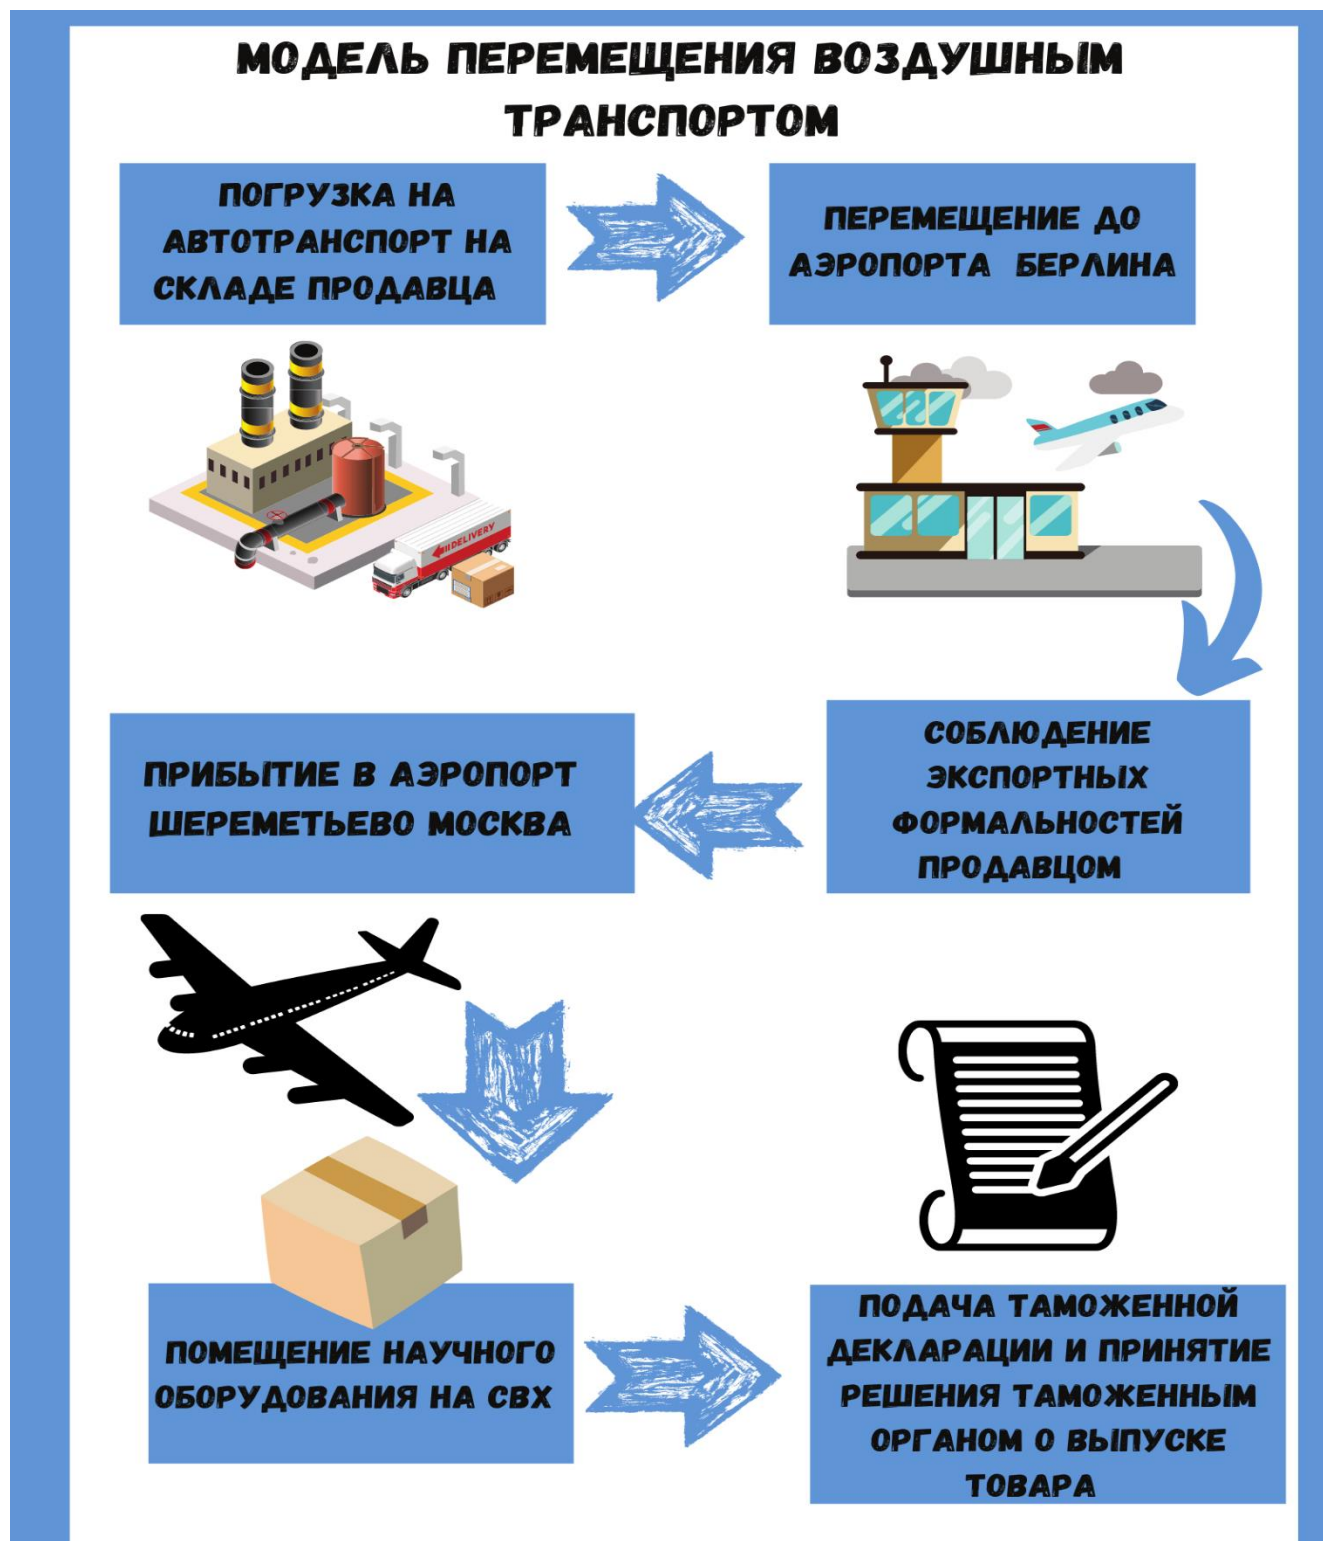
МОДЕЛЬ ПЕРЕМЕЩЕНИЯ ВОЗДУШНЫМ ТРАНСПОРТОМ

ПОГРУЗКА НА АВТОТРАНСПОРТ НА СКЛАДЕ ПРОДАВЦА

ПЕРЕМЕЩЕНИЕ ДО АЭРОПОРТА БЕРЛИНА

DELIVERY

СОБЛЮДЕНИЕ ЭКСПОРТНЫХ ФОРМАЛЬНОСТЕЙ ПРОДАВЦОМ

ПРИБЫТИЕ В АЭРОПОРТ ШЕРЕМЕТЬЕВО МОСКВА

ПОМЕЩЕНИЕ НАУЧНОГО ОБОРУДОВАНИЯ НА СВХ

ПОДАЧА ТАМОЖЕННОЙ ДЕКЛАРАЦИИ И ПРИНЯТИЕ РЕШЕНИЯ ТАМОЖЕННЫМ ОРГАНОМ О ВЫПУСКЕ ТОВАРА